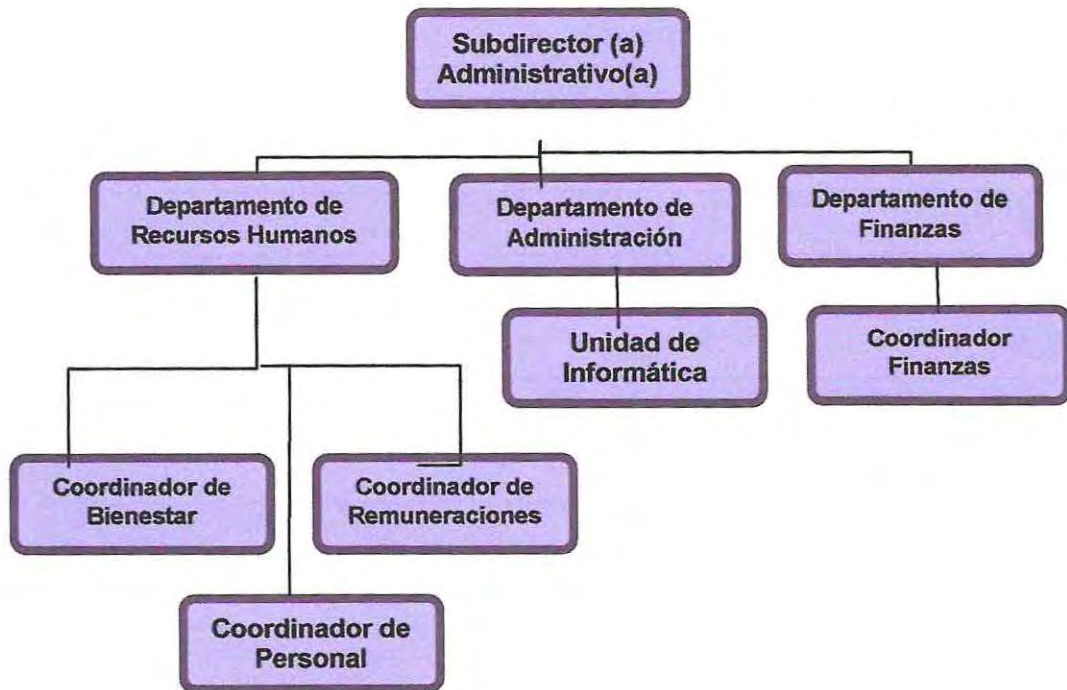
Subdirector (a) Administrativo(a)

Departamento de Recursos Humanos

Departamento de Administración

Departamento de Finanzas

Unidad de Informática

Coordinador Finanzas

Coordinador de Bienestar

Coordinador de Remuneraciones

Coordinador de Personal